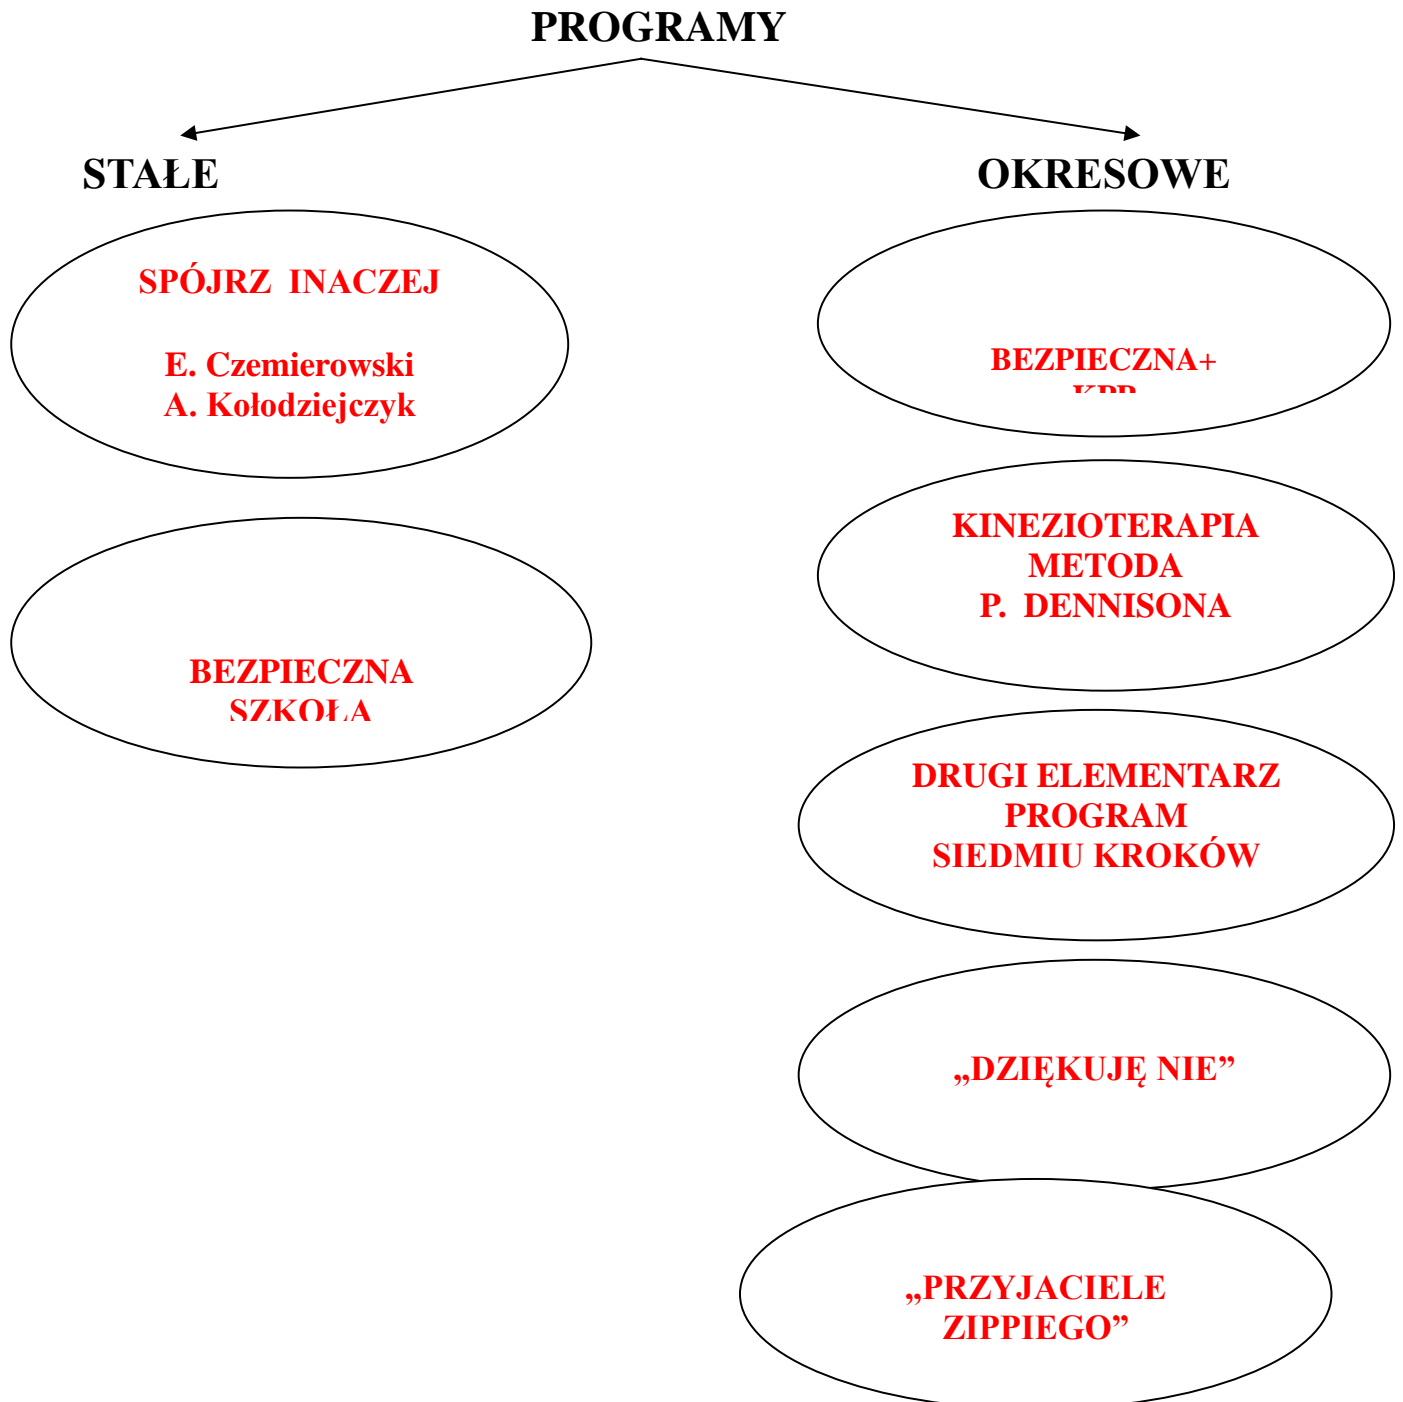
PROGRAMY

STAŁE

SPÓJRZ INACZEJ

E. Czemierowski
A. Kołodziejczyk

BEZPIECZNA
SZKOŁA

OKRESOWE

BEZPIECZNA+
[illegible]

KINEZIOTERAPIA
METODA
P. DENNISONA

DRUGI ELEMENTARZ
PROGRAM
SIEDMIU KROKÓW

„DZIĘKUJĘ NIE”

„PRZYJACIELE
ZIPPIEGO”